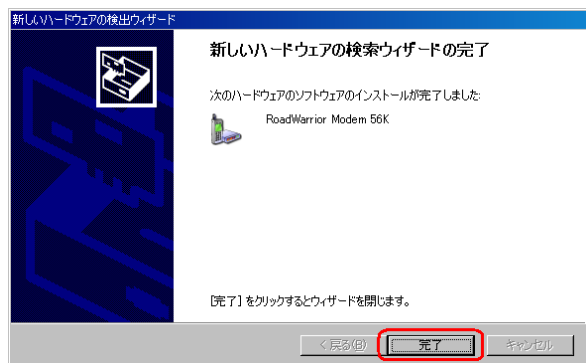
新しいハードウェアの検出ウィザード

新しいハードウェアの検索ウィザードの完了

次のハードウェアのソフトウェアのインストールが完了しました:

RoadWarrior Modem 56K

[完了] をクリックするとウィザードを閉じます。

< 戻る(B)

完了

キャンセル